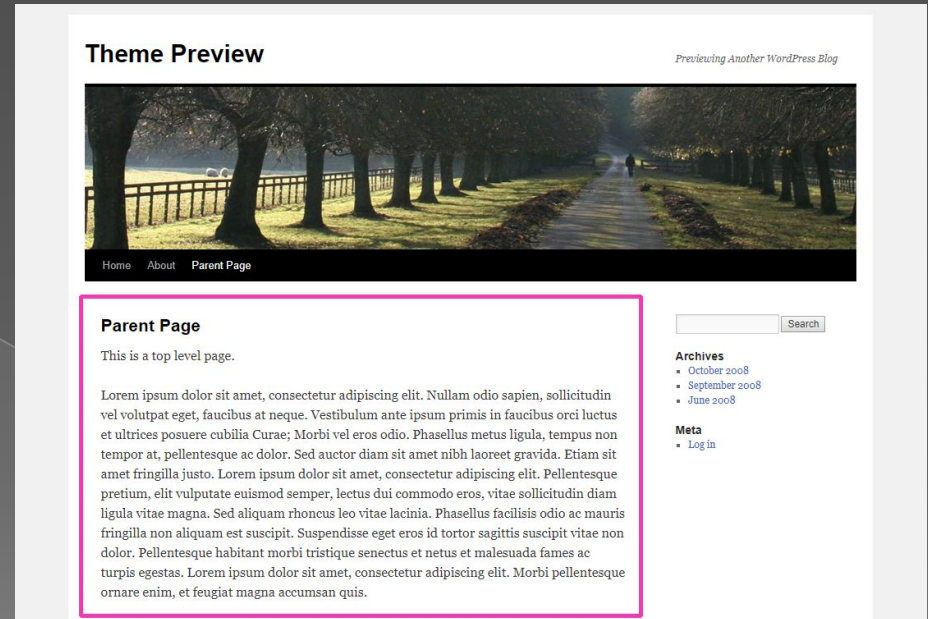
Theme Preview

Previewing Another WordPress Blog

Home About Parent Page

Parent Page

This is a top level page.

Lorem ipsum dolor sit amet, consectetur adipiscing elit. Nullam odio sapien, sollicitudin vel volutpat eget, faucibus at neque. Vestibulum ante ipsum primis in faucibus orci luctus et ultrices posuere cubilia Curae; Morbi vel eros odio. Phasellus metus ligula, tempus non tempor at, pellentesque ac dolor. Sed auctor diam sit amet nibh laoreet gravida. Etiam sit amet fringilla justo. Lorem ipsum dolor sit amet, consectetur adipiscing elit. Pellentesque pretium, elit vulputate euismod semper, lectus dui commodo eros, vitae sollicitudin diam ligula vitae magna. Sed aliquam rhoncus leo vitae lacinia. Phasellus facilisis odio ac mauris fringilla non aliquam est suscipit. Suspendisse eget eros id tortor sagittis suscipit vitae non dolor. Pellentesque habitant morbi tristique senectus et netus et malesuada fames ac turpis egestas. Lorem ipsum dolor sit amet, consectetur adipiscing elit. Morbi pellentesque ornare enim, et feugiat magna accumsan quis.

Search

Archives
- October 2008
- September 2008
- June 2008

Meta
- Log in